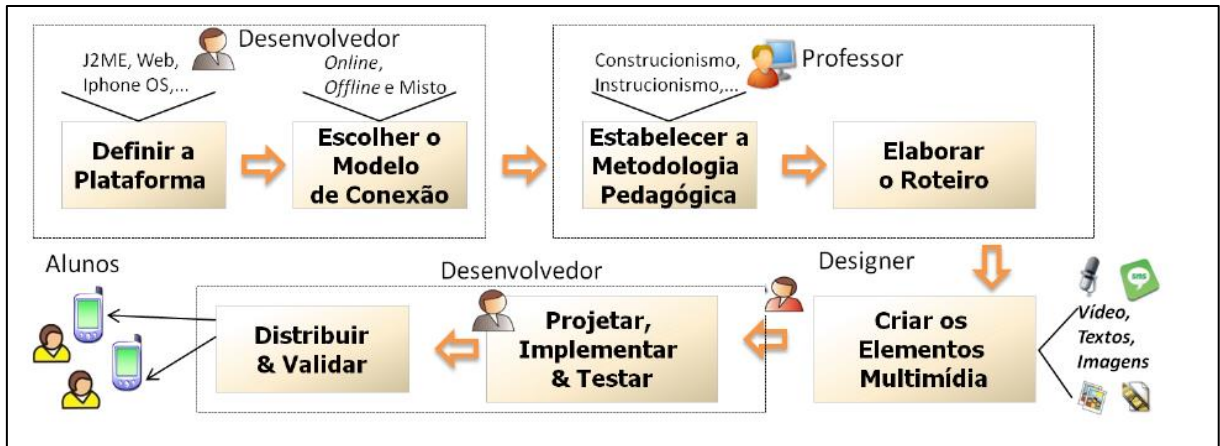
Desenvolvedor

J2ME, Web, Iphone OS,...

*Online*, *Offline* e Misto

**Definir a Plataforma**

**Escolher o Modelo de Conexão**

Professor

Construcionismo, Instrucionismo,...

**Estabelecer a Metodologia Pedagógica**

**Elaborar o Roteiro**

Designer

SMS

*Vídeo, Textos, Imagens*

**Criar os Elementos Multimídia**

Desenvolvedor

**Projetar, Implementar & Testar**

**Distribuir & Validar**

Alunos